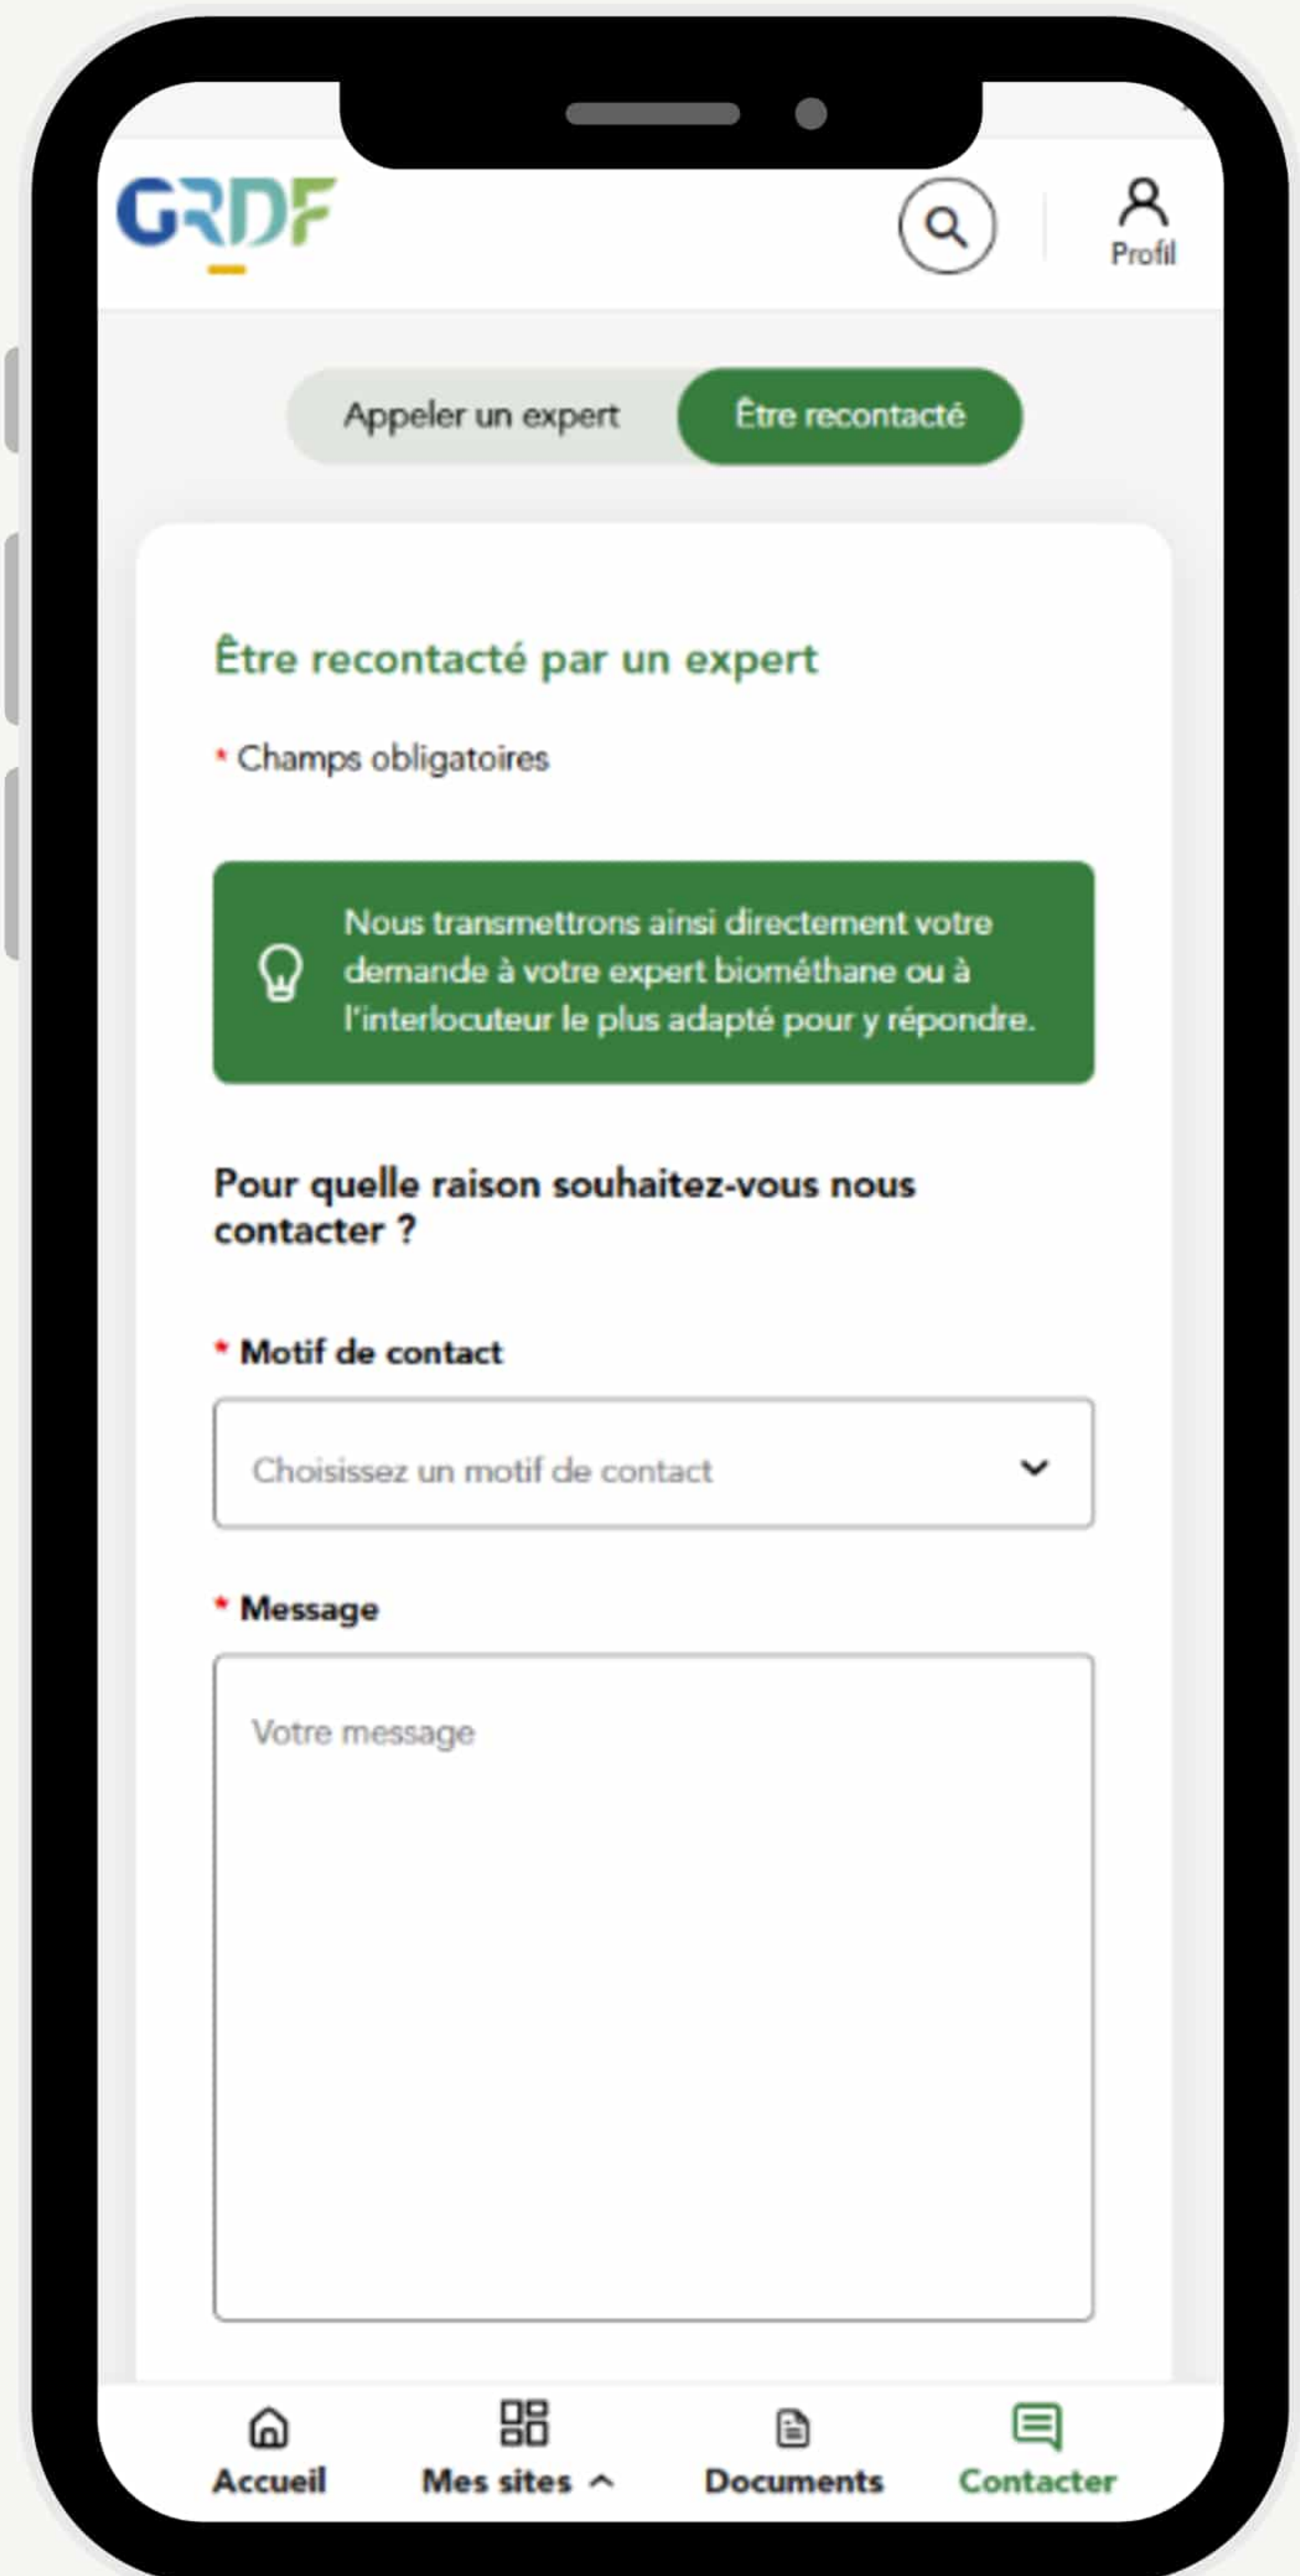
GRDF

Profil

Appeler un expert

Être recontacté

Être recontacté par un expert

* Champs obligatoires

Nous transmettrons ainsi directement votre demande à votre expert biométhane ou à l'interlocuteur le plus adapté pour y répondre.

Pour quelle raison souhaitez-vous nous contacter ?

* Motif de contact

Choisissez un motif de contact

* Message

Votre message

Accueil

Mes sites

Documents

Contacter